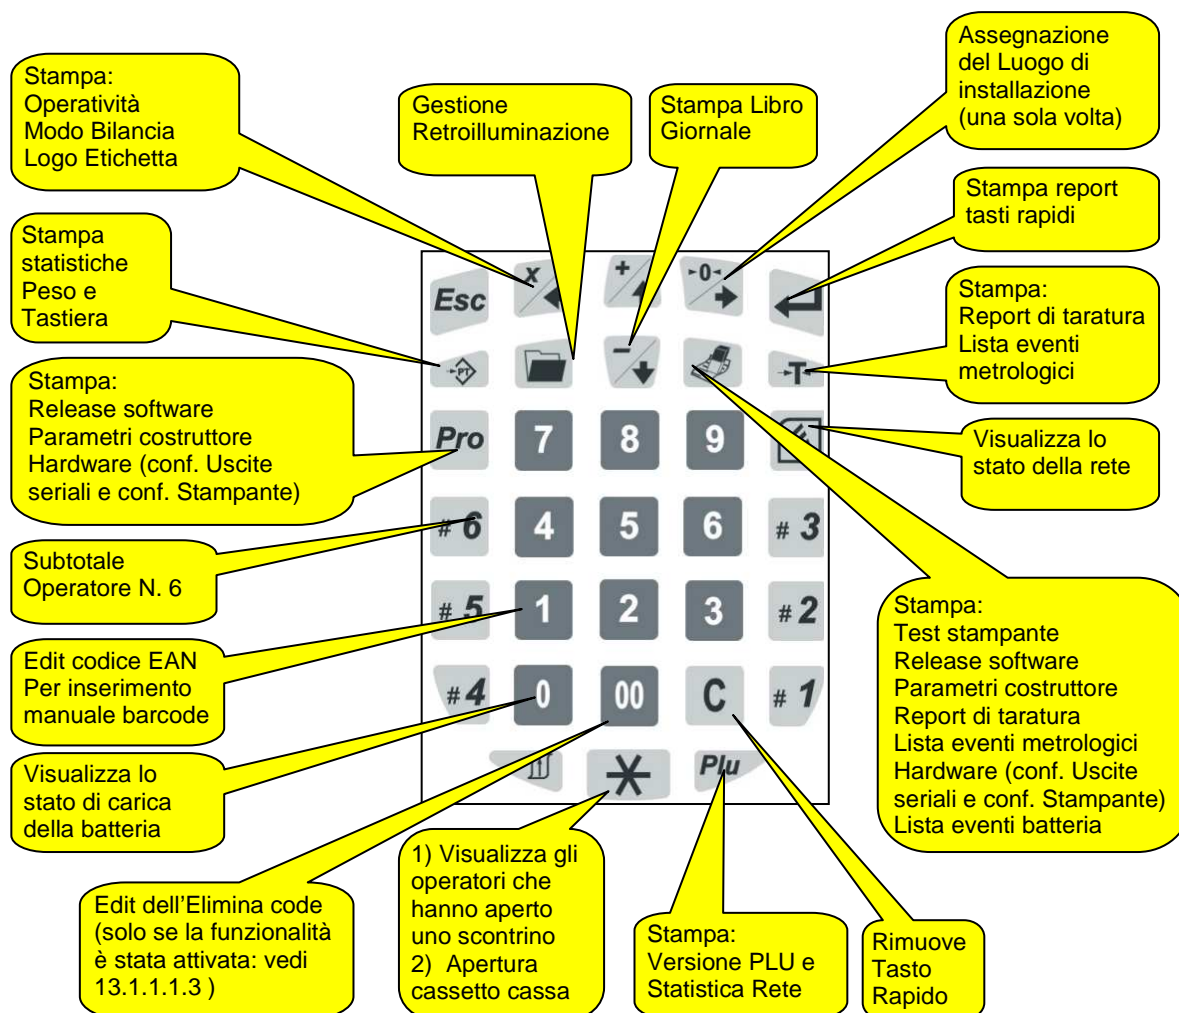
Stampa:
Operatività
Modo Bilancia
Logo Etichetta

Gestione
Retroilluminazione

Stampa Libro
Giornale

Assegnazione
del Luogo di
installazione
(una sola volta)

Stampa report
tasti rapidi

Stampa
statistiche
Peso e
Tastiera

Stampa:
Report di taratura
Lista eventi
metrologici

Stampa:
Release software
Parametri costruttore
Hardware (conf. Uscite
seriali e conf. Stampante)

Visualizza lo
stato della rete

Subtotale
Operatore N. 6

Edit codice EAN
Per inserimento
manuale barcode

Visualizza lo
stato di carica
della batteria

Esc
x
+
0
PT
-
T
Pro
7
8
9
# 6
4
5
6
# 3
# 5
1
2
3
# 2
# 4
0
00
C
# 1
Plu

Stampa:
Test stampante
Release software
Parametri costruttore
Report di taratura
Lista eventi metrologici
Hardware (conf. Uscite
seriali e conf. Stampante)
Lista eventi batteria

Edit dell'Elimina code
(solo se la funzionalità
è stata attivata: vedi
13.1.1.1.3 )

1) Visualizza gli
operatori che
hanno aperto
uno scontrino
2) Apertura
cassetto cassa

Stampa:
Versione PLU e
Statistica Rete

Rimuove
Tasto
Rapido